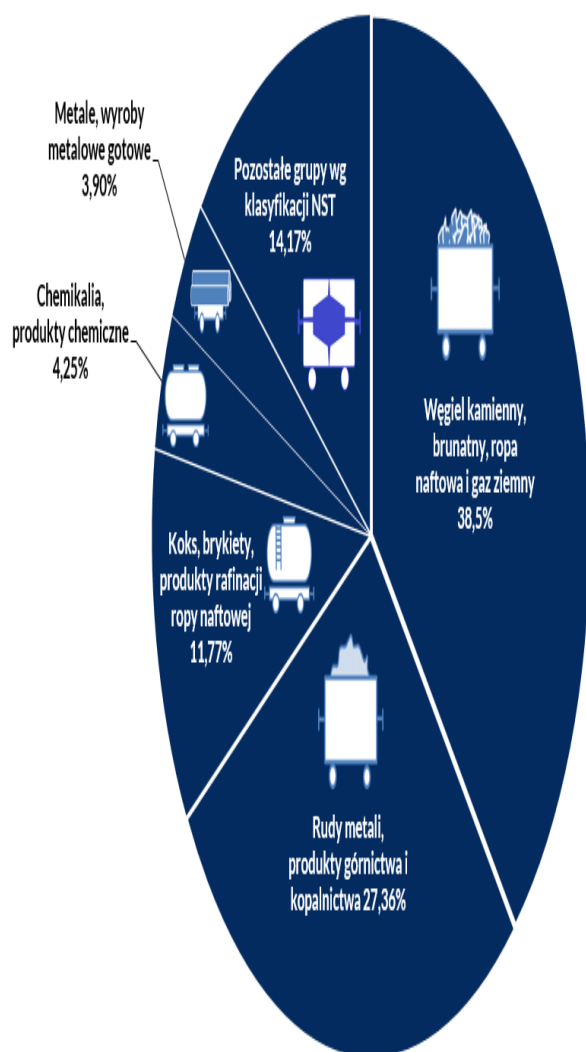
Metale, wyroby metalowe gotowe 3,90%

Pozostałe grupy wg klasyfikacji NST 14,17%

Chemikalia, produkty chemiczne 4,25%

Węgiel kamienny, brunatny, ropa naftowa i gaz ziemny 38,5%

Koks, brykiety, produkty rafinacji ropy naftowej 11,77%

Rudy metali, produkty górnictwa i kopalnictwa 27,36%